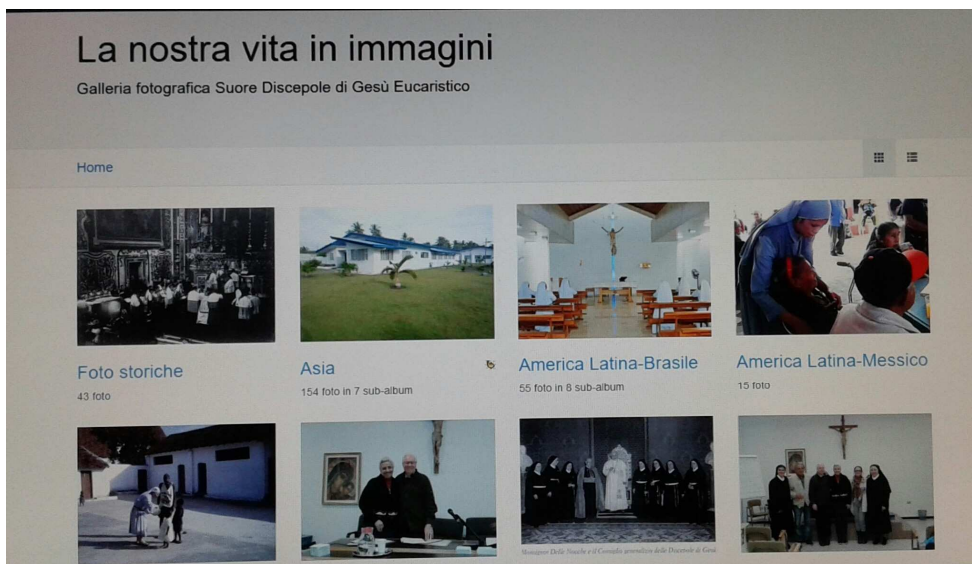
La nostra vita in immagini

Galleria fotografica Suore Discepole di Gesù Eucaristico

Home

Foto storiche
43 foto

Asia
154 foto in 7 sub-album

America Latina-Brasile
55 foto in 8 sub-album

America Latina-Messico
15 foto

Monsignor Delle Nocche e il Consiglio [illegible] delle Discepole di Gesù